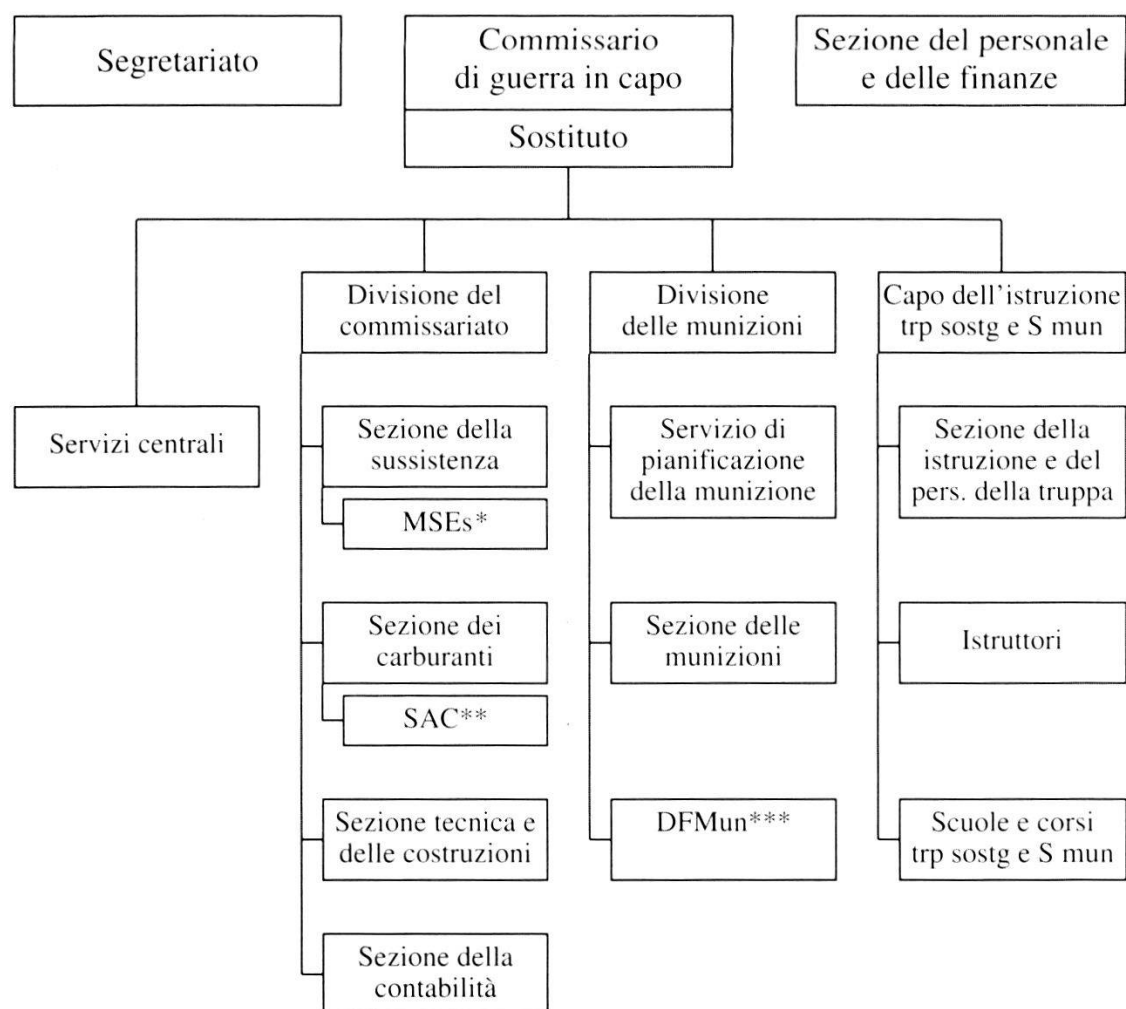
Segretariato

Commissario di guerra in capo

Sostituto

Sezione del personale e delle finanze

Servizi centrali

Divisione del commissariato

Sezione della sussistenza

MSEs*

Sezione dei carburanti

SAC**

Sezione tecnica e delle costruzioni

Sezione della contabilità

Divisione delle munizioni

Servizio di pianificazione della munizione

Sezione delle munizioni

DFMun***

Capo dell'istruzione trp sostg e S mun

Sezione della istruzione e del pers. della truppa

Istruttori

Scuole e corsi trp sostg e S mun